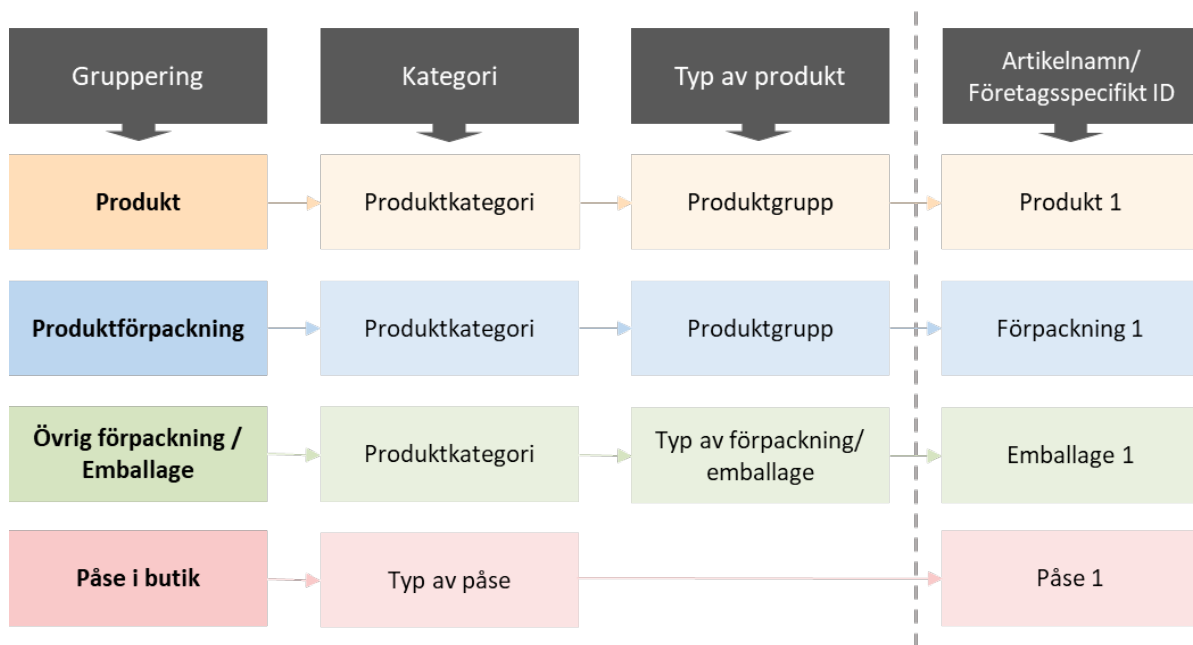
Gruppering

Kategori

Typ av produkt

Artikelnamn/ Företagsspecifikt ID

Produkt

Produktkategori

Produktgrupp

Produkt 1

Produktförpackning

Produktkategori

Produktgrupp

Förpackning 1

Övrig förpackning / Emballage

Produktkategori

Typ av förpackning/ emballage

Emballage 1

Påse i butik

Typ av påse

Påse 1